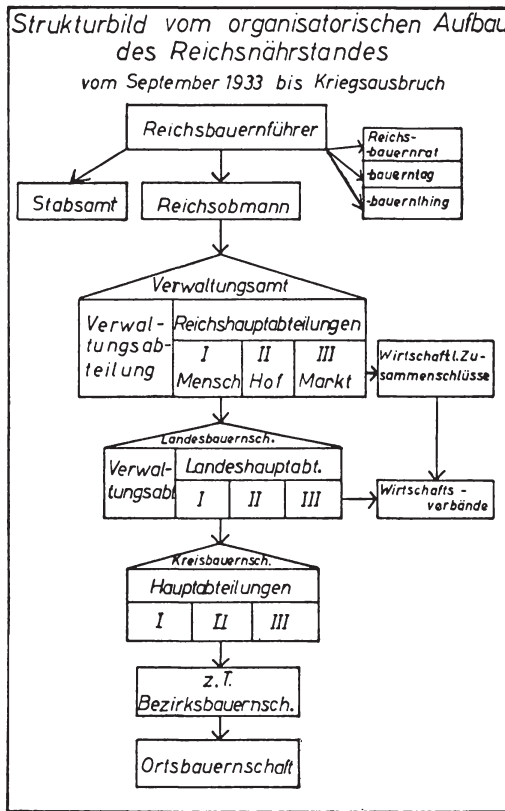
Strukturbild vom organisatorischen Aufbau des Reichsnährstandes
vom September 1933 bis Kriegsausbruch

Reichsbauernführer

Reichs-bauernrat
-bauerntag
-bauernthing

Stabsamt

Reichsobmann

Verwaltungsamt

Verwaltungsabteilung

Reichshauptabteilungen

I Mensch
II Hof
III Markt

Wirtschaftl. Zusammenschlüsse

Landesbauernsch.

Verwaltungsabt.

Landeshauptabt.

I
II
III

Wirtschaftsverbände

Kreisbauernsch.

Hauptabteilungen

I
II
III

z. T. Bezirksbauernsch.

Ortsbauernschaft